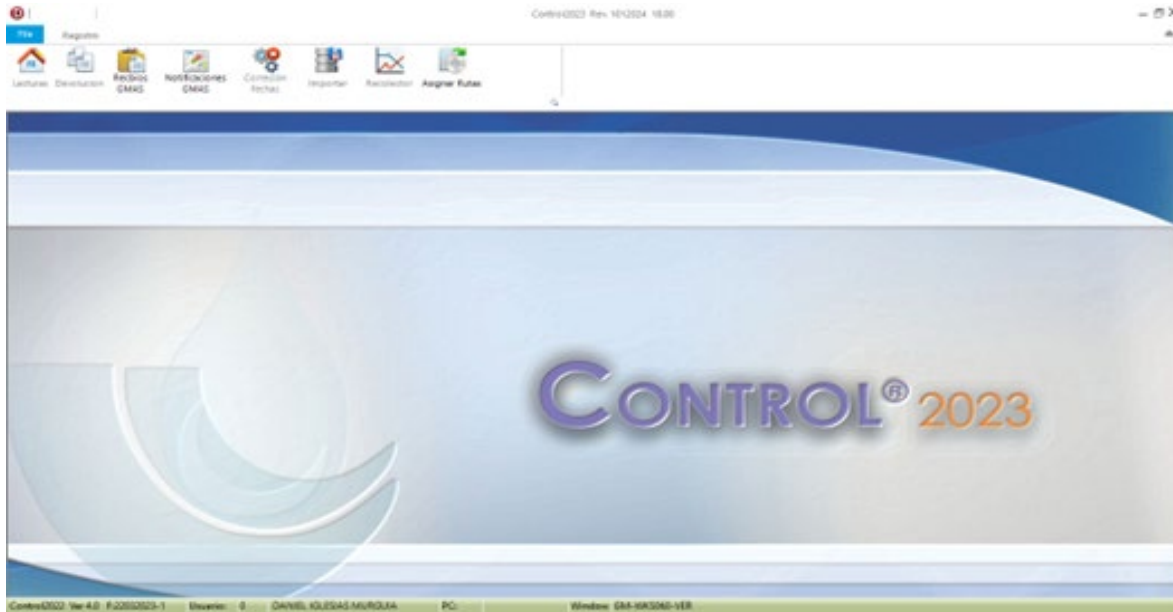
Control2023 Rev. 10/2024 18.00

File
Registro

Lecturas
Devolucion
Recibos GMAS
Notificaciones GMAS
Correccion fechas
Importar
Recolector
Asignar Rutas

CONTROL® 2023

Control2022 Ver 4.0 F:22032023-1 Usuario: 0 DANIEL IGLESIAS MURGUIA PC: Window: GM-WKS060-VER